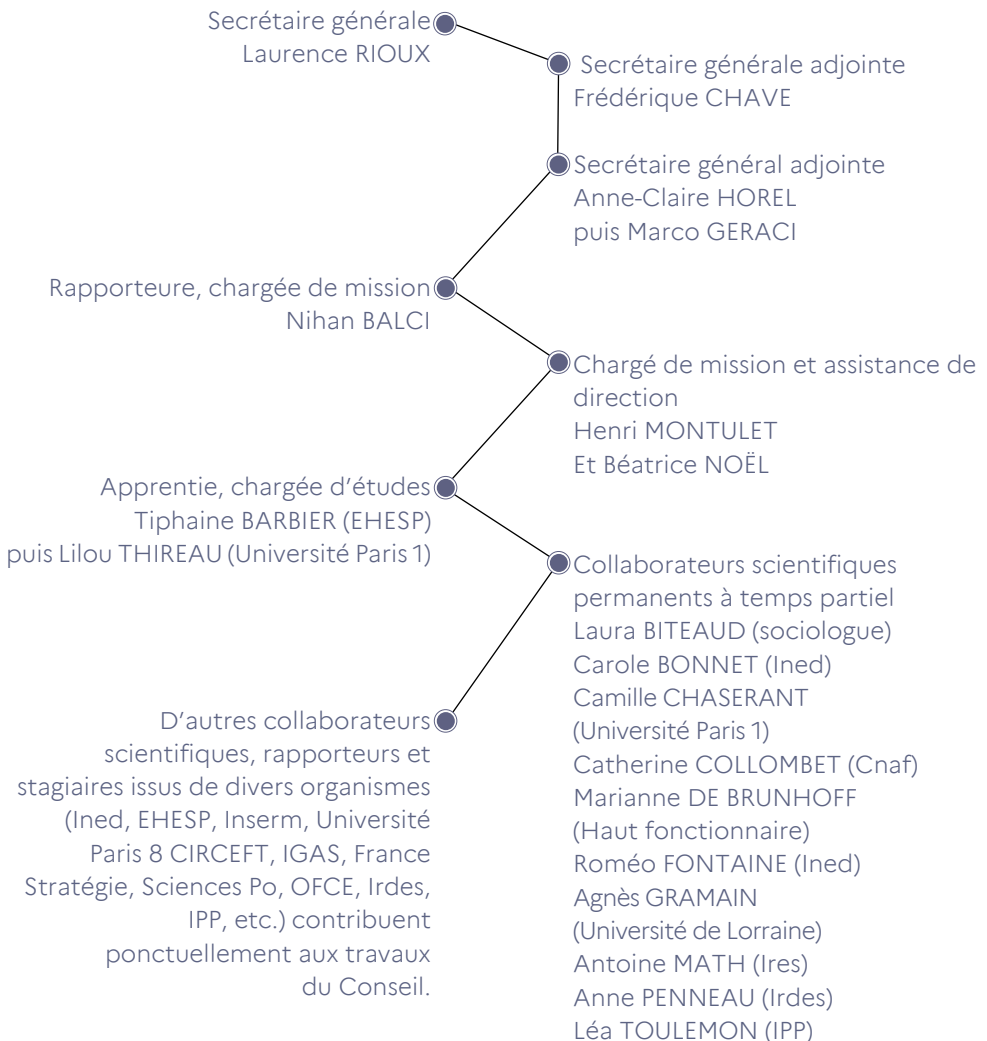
Secrétaire générale
Laurence RIOUX

Secrétaire générale adjointe
Frédérique CHAVE

Secrétaire général adjointe
Anne-Claire HOREL
puis Marco GERACI

Rapporteure, chargée de mission
Nihan BALCI

Chargé de mission et assistance de direction
Henri MONTULET
Et Béatrice NOËL

Apprentie, chargée d'études
Tiphaine BARBIER (EHESP)
puis Lilou THIREAU (Université Paris 1)

Collaborateurs scientifiques permanents à temps partiel
Laura BITEAUD (sociologue)
Carole BONNET (Ined)
Camille CHASERANT (Université Paris 1)
Catherine COLLOMBET (Cnaf)
Marianne DE BRUNHOFF (Haut fonctionnaire)
Roméo FONTAINE (Ined)
Agnès GRAMAIN (Université de Lorraine)
Antoine MATH (Ires)
Anne PENNEAU (Irdes)
Léa TOULEMON (IPP)

D'autres collaborateurs scientifiques, rapporteurs et stagiaires issus de divers organismes (Ined, EHESP, Inserm, Université Paris 8 CIRCEFT, IGAS, France Stratégie, Sciences Po, OFCE, Irdes, IPP, etc.) contribuent ponctuellement aux travaux du Conseil.